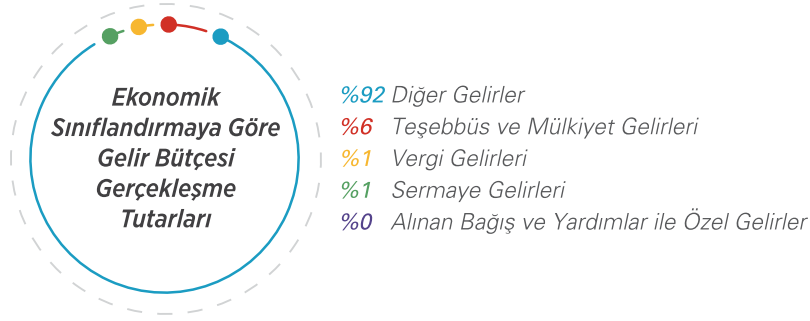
Ekonomik Sınıflandırmaya Göre Gelir Bütçesi Gerçekleşme Tutarları

%92 Diğer Gelirler
%6 Teşebbüs ve Mülkiyet Gelirleri
%1 Vergi Gelirleri
%1 Sermaye Gelirleri
%0 Alınan Bağış ve Yardımlar ile Özel Gelirler